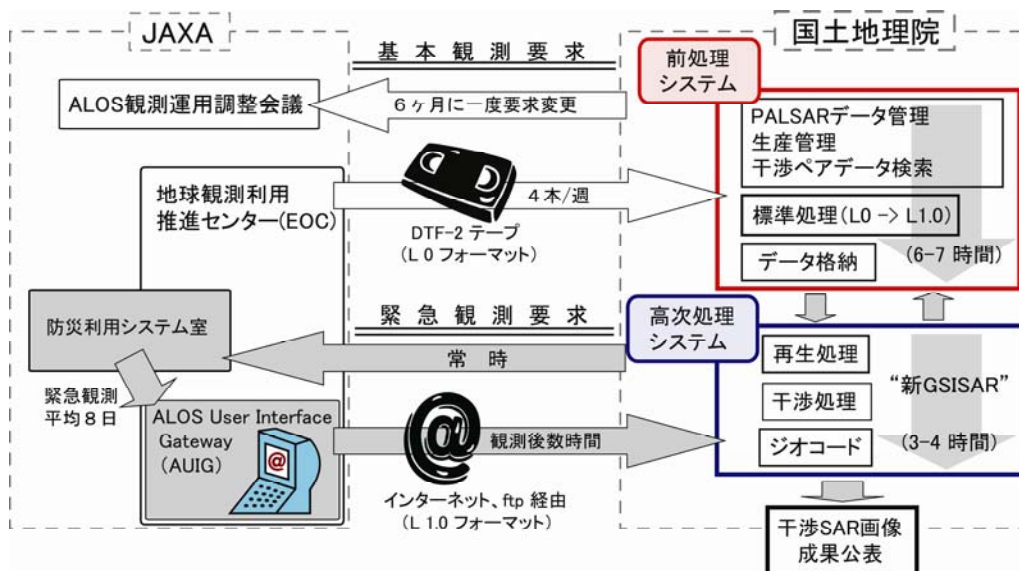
JAXA

基本観測要求

国土地理院

前処理システム

ALOS観測運用調整会議

6ヶ月に一度要求変更

PALSARデータ管理
生産管理
干渉ペアデータ検索

地球観測利用推進センター(EOC)

4本/週

DTF-2テープ
(L0フォーマット)

標準処理(L0 -> L1.0)

データ格納

(6-7 時間)

緊急観測要求

高次処理システム

防災利用システム室

常時

再生処理

緊急観測
平均8日

"新GSISAR"

干渉処理

ALOS User Interface Gateway (AUIG)

@

観測後数時間

ジオコード

(3-4 時間)

インターネット、ftp 経由
(L1.0フォーマット)

干渉SAR画像
成果公表